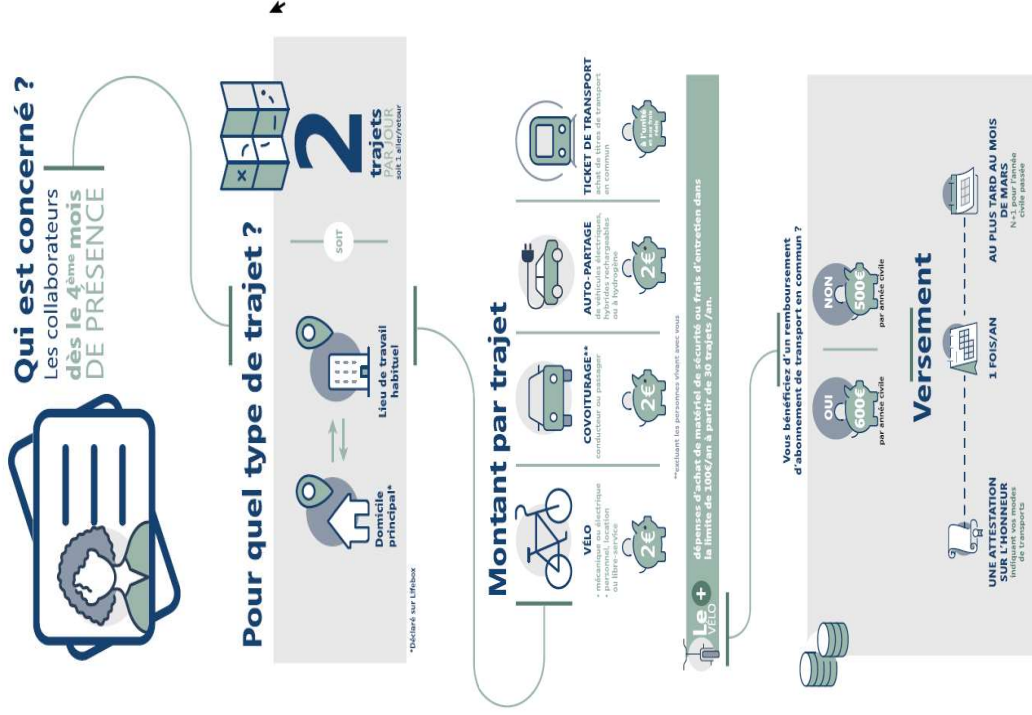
Qui est concerné ?
Les collaborateurs dès le 4ème mois DE PRÉSENCE

Pour quel type de trajet ?

Domicile principal*

Lieu de travail habituel

SOIT

2 trajets PAR JOUR soit 1 aller/retour

*Déclaré sur Lifebox

Montant par trajet

VÉLO
• mécanique ou électrique
• personnel, location ou libre-service
2€

COVOITURAGE**
conducteur ou passager
2€

AUTO-PARTAGE
de véhicules électriques, hybrides rechargeables ou à hydrogène
2€

TICKET DE TRANSPORT
achat de titres de transport en commun
à l'unité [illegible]

**excluant les personnes vivant avec vous

Le + VÉLO
dépenses d'achat de matériel de sécurité ou frais d'entretien dans la limite de 100€/an à partir de 30 trajets /an.

Vous bénéficiez d'un remboursement d'abonnement de transport en commun ?

OUI
600€
par année civile

NON
500€
par année civile

Versement

UNE ATTESTATION SUR L'HONNEUR
indiquant vos modes de transports

1 FOIS/AN

AU PLUS TARD AU MOIS DE MARS
N+1 pour l'année civile passée